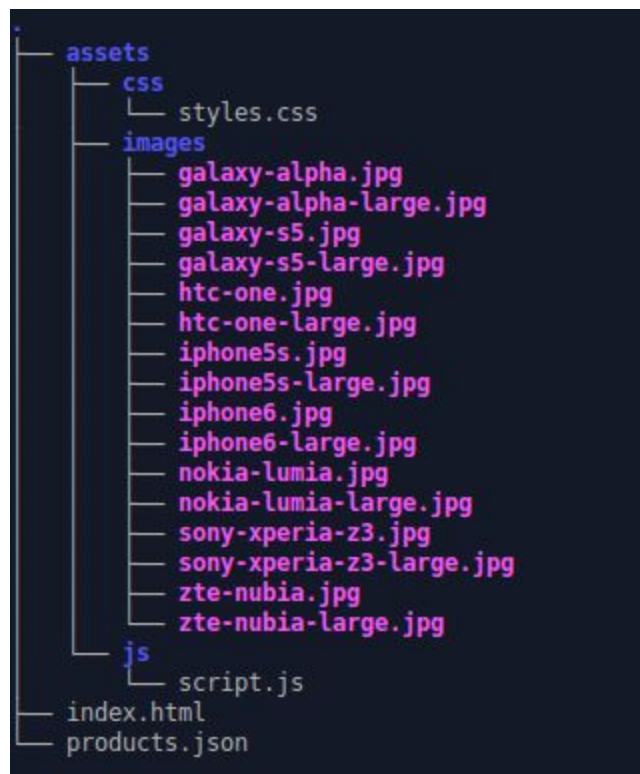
.
├── assets
│   ├── css
│   │   └── styles.css
│   ├── images
│   │   ├── galaxy-alpha.jpg
│   │   ├── galaxy-alpha-large.jpg
│   │   ├── galaxy-s5.jpg
│   │   ├── galaxy-s5-large.jpg
│   │   ├── htc-one.jpg
│   │   ├── htc-one-large.jpg
│   │   ├── iphone5s.jpg
│   │   ├── iphone5s-large.jpg
│   │   ├── iphone6.jpg
│   │   ├── iphone6-large.jpg
│   │   ├── nokia-lumia.jpg
│   │   ├── nokia-lumia-large.jpg
│   │   ├── sony-xperia-z3.jpg
│   │   ├── sony-xperia-z3-large.jpg
│   │   ├── zte-nubia.jpg
│   │   └── zte-nubia-large.jpg
│   └── js
│       └── script.js
├── index.html
└── products.json